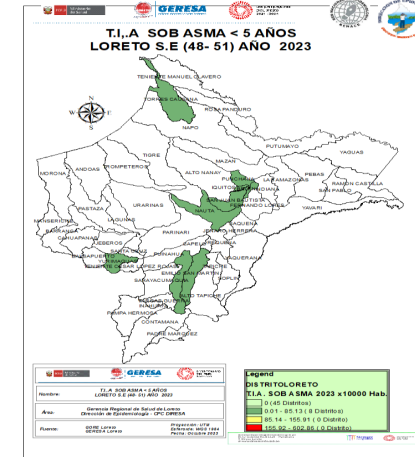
GERESA

T.I.,A SOB ASMA < 5 AÑOS
LORETO S.E (48- 51) AÑO 2023

TENIENTE MANUEL CLAVERO
TORRES CAUSANA
ROSA PANDURO
NAPO
PUTUMAYO
YAGUAS
TIGRE
MAZAN
PEBAS
RAMON CASTILLA
MORONA
ANDOAS
TROMPETEROS
ALTO NANAY
PUNCHANA
LAS AMAZONAS
IQUITOS
BELEN
SAN JUAN BAUTISTA
FERNANDO LORES
INDIANA
YAVARI
PASTAZA
URARINAS
NAUTA
TIGRE
PARINARI
MANSERICHE
BARRANCA
CAHUAPANAS
LAGUNAS
YURIMAGUAS
TENIENTE CESAR LOPEZ ROJAS
JEBEROS
SANTA CRUZ
JENARO HERRERA
SAQUENA
REQUENA
CAPELO
EMILIO SAN MARTIN
MAQUIA
SARAYACU
VARGAS GUERRA
ALTO TAPICHE
TAPICHE
SOPLIN
PADRE MARQUEZ
CONTAMANA
PAMPA HERMOSA
INAHUAYA

GERESA

Título: T.I.,A SOB ASMA < 5 AÑOS LORETO S.E (48- 51) AÑO 2023
Área: Gerencia Regional de Salud de Loreto Dirección de Epidemiología - CPC DIRESA
Fuente: GORE Loreto GERESA Loreto
Proyección: UTM
Elipsoide: WGS 1984
Fecha: Octubre 2023

Legend
DISTRITOLORETO
T.I.A . SOB ASMA 2023 x10000 Hab.
0 (45 Distritos)
0.01 - 85.13 ( 8 Distritos)
85.14 - 155.91 ( 0 Distrito)
155.92 - 602.86 ( 0 Distrito)